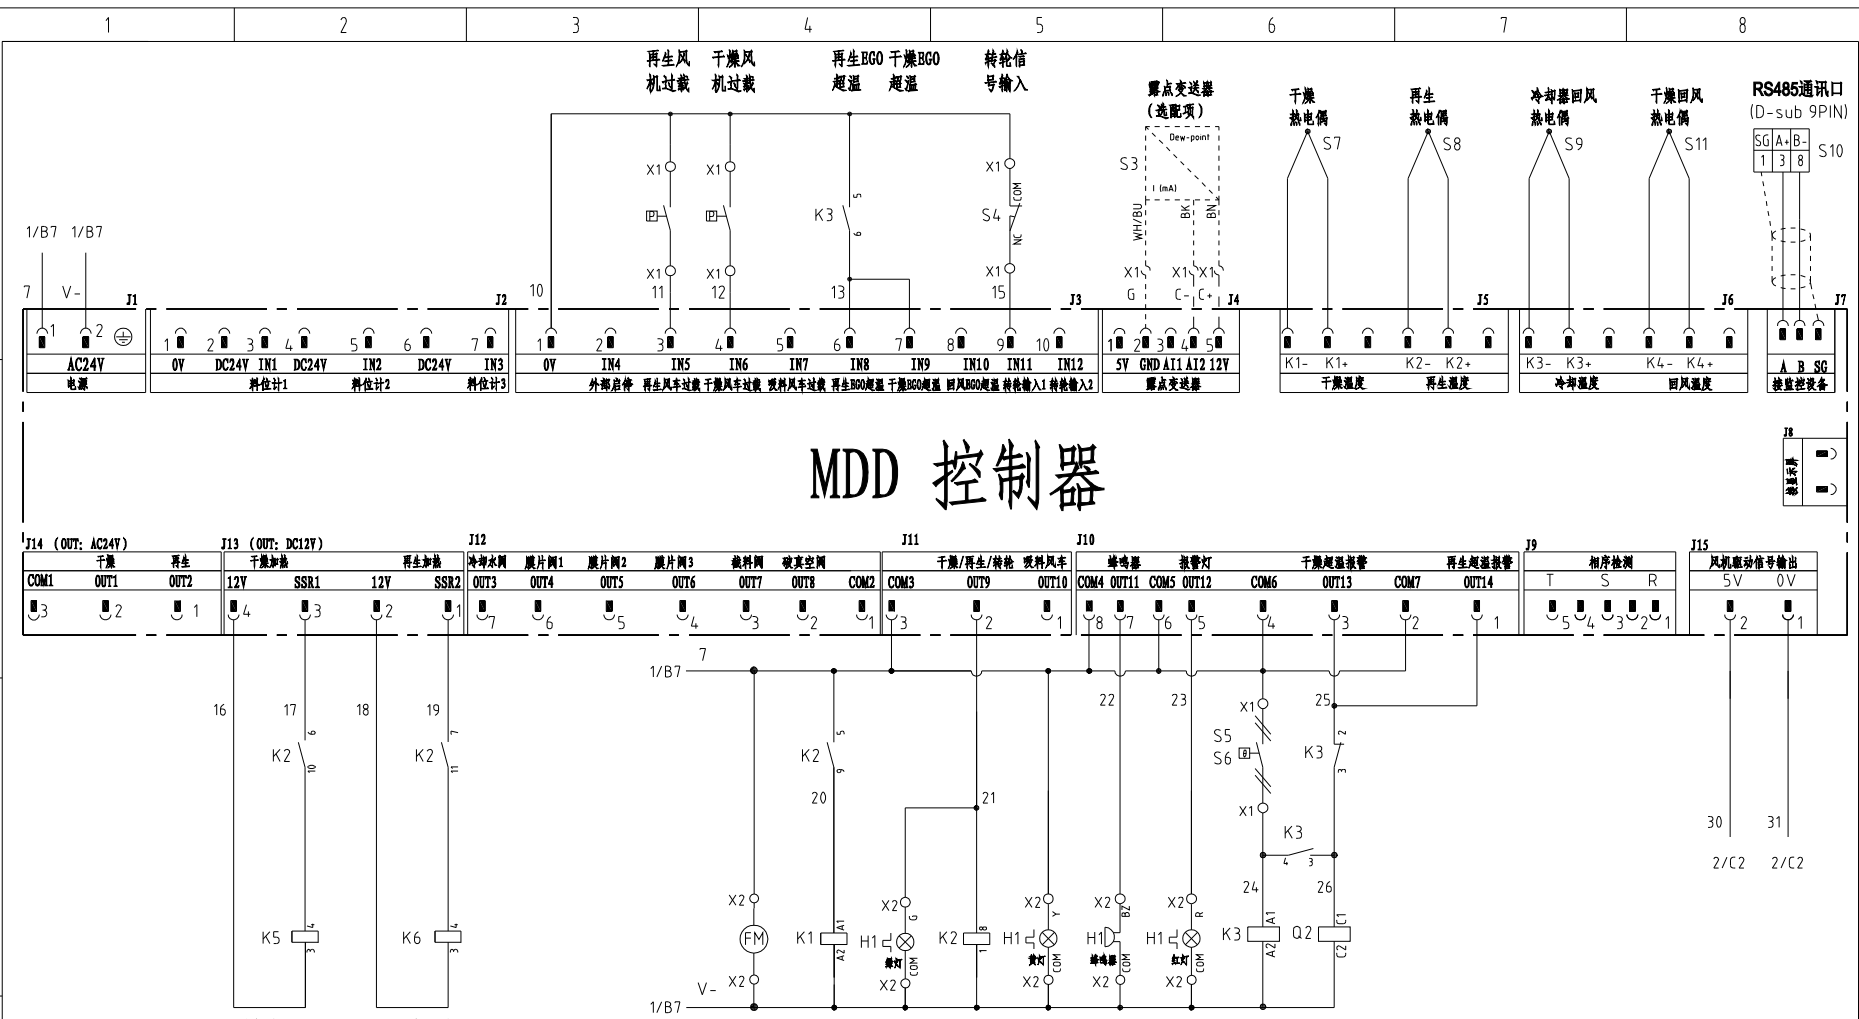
1 2 3 4 5 6 7 8

再生风机过载 干燥风机过载 再生EGO超温 干燥EGO超温 转轮信号输入

露点变送器（选配项）

干燥热电偶 再生热电偶 冷却器回风热电偶 干燥回风热电偶

RS485通讯口 (D-sub 9PIN)

SG A+ B-
1 3 8
S10

S3 Dew-point I (mA) WH/BU BK BN

S7 S8 S9 S11

1/B7 1/B7
7 V-

X1 X1 X1 X1 X1 X1 X1 X1
K3 S4 5 6 COM NC

10 11 12 13 15

G C- C+

J1 J2 J3 J4 J5 J6 J7

1 2 1 2 3 4 5 6 7 1 2 3 4 5 6 7 8 9 10 1 2 3 4 5

AC24V 0V DC24V IN1 DC24V IN2 DC24V IN3 0V IN4 IN5 IN6 IN7 IN8 IN9 IN10 IN11 IN12 5V GND AI1 AI2 12V K1- K1+ K2- K2+ K3- K3+ K4- K4+ A B SG

电源 料位计1 料位计2 料位计3 外部启停 再生风车过载 干燥风车过载 吸料风车过载 再生EGO超温 干燥EGO超温 回风EGO超温 转轮输入1 转轮输入2 露点变送器 干燥温度 再生温度 冷却温度 回风温度 接监控设备

J8

MDD 控制器

J14 (OUT: AC24V) J13 (OUT: DC12V) J12 J11 J10 J9 J15

干燥 再生 干燥加热 再生加热 冷却水阀 膜片阀1 膜片阀2 膜片阀3 储料阀 破真空阀 干燥/再生/转轮 吸料风车 蜂鸣器 报警灯 干燥超温报警 再生超温报警 相序检测 风机驱动信号输出

COM1 OUT1 OUT2 12V SSR1 12V SSR2 OUT3 OUT4 OUT5 OUT6 OUT7 OUT8 COM2 COM3 OUT9 OUT10 COM4 OUT11 COM5 OUT12 COM6 OUT13 COM7 OUT14 T S R 5V 0V

3 2 1 4 3 2 1 7 6 5 4 3 2 1 3 2 1 8 7 6 5 4 3 2 1 5 4 3 2 1 2 1

1/B7 7

16 17 18 19 20 21 22 23 24 25 26 30 31

K2 K2 K2 K3 K3 S5 S6 X1 X1

6 10 7 11 5 9 2 3 4 3

K5 K6 FM K1 H1 K2 H1 H1 H1 K3 Q2

X2 X2 X2 X2 X2 X2 X2 X2 X2

4 3 4 3 A1 A2 G COM 8 1 Y COM BZ COM R COM A1 A2 C1 C2

绿灯 黄灯 蜂鸣器 红灯

V- 1/B7

2/C2 2/C2